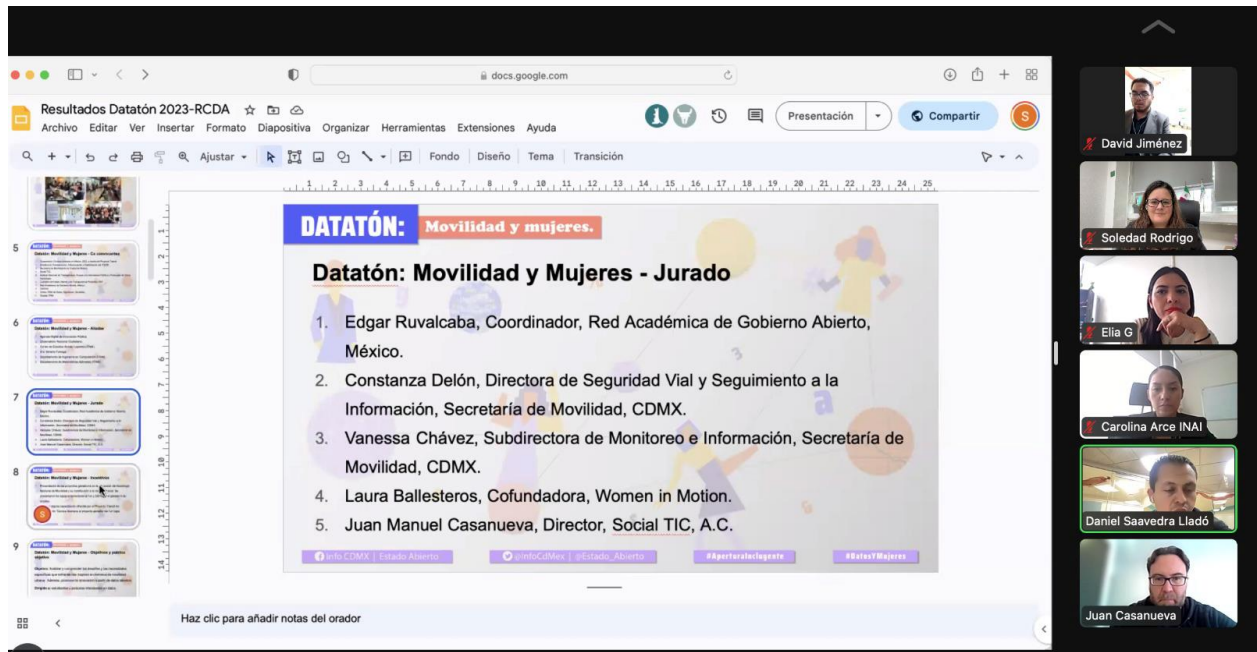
docs.google.com

Resultados Datatón 2023-RCDA

Archivo Editar Ver Insertar Formato Diapositiva Organizar Herramientas Extensiones Ayuda

Presentación

Compartir

S

Ajustar

Fondo Diseño Tema Transición

5

6

7

8

9

DATATÓN: Movilidad y mujeres.

Datatón: Movilidad y Mujeres - Jurado

1. Edgar Ruvalcaba, Coordinador, Red Académica de Gobierno Abierto, México.
2. Constanza Delón, Directora de Seguridad Vial y Seguimiento a la Información, Secretaría de Movilidad, CDMX.
3. Vanessa Chávez, Subdirectora de Monitoreo e Información, Secretaría de Movilidad, CDMX.
4. Laura Ballesteros, Cofundadora, Women in Motion.
5. Juan Manuel Casanueva, Director, Social TIC, A.C.

Info CDMX | Estado Abierto

@InfoCdMex | @Estado_Abierto

#AperturaIncluyente

#DatosYMujeres

Haz clic para añadir notas del orador

David Jiménez

Soledad Rodrigo

Elia G

Carolina Arce INAI

Daniel Saavedra Lladó

Juan Casanueva